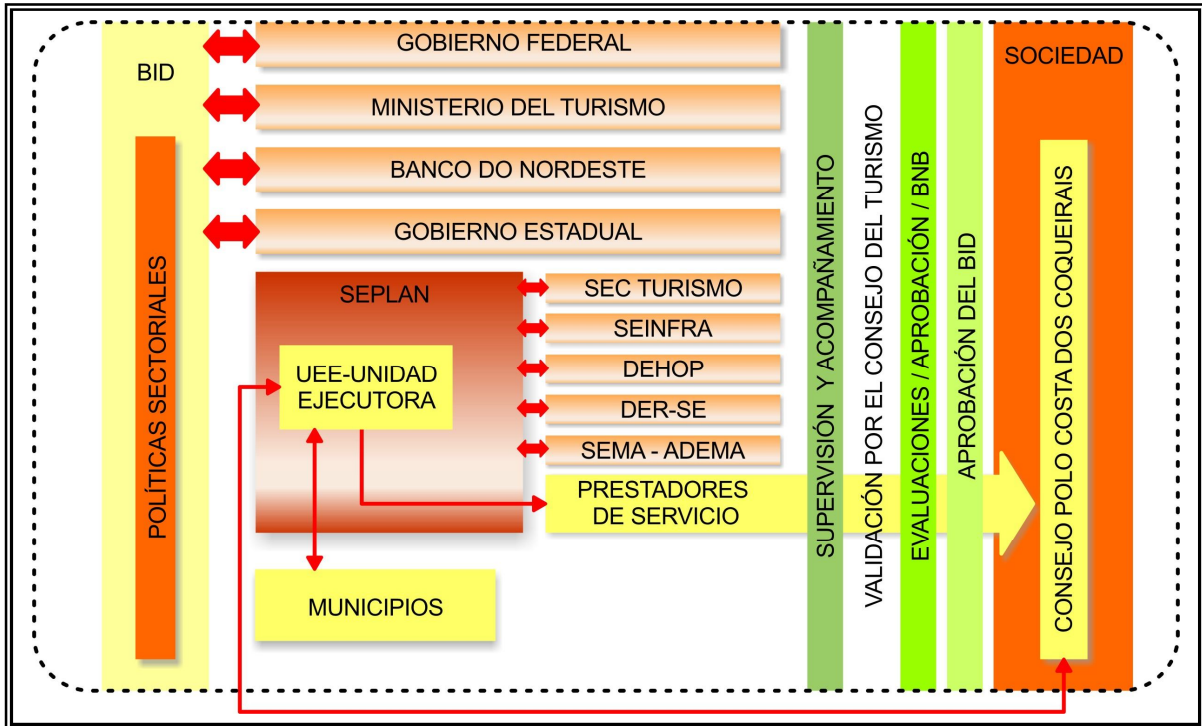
BID

POLÍTICAS SECTORIALES

GOBIERNO FEDERAL

MINISTERIO DEL TURISMO

BANCO DO NORDESTE

GOBIERNO ESTADUAL

SEPLAN

UEE-UNIDAD EJECUTORA

SEC TURISMO

SEINFRA

DEHOP

DER-SE

SEMA - ADEMA

PRESTADORES DE SERVICIO

MUNICIPIOS

SUPERVISIÓN Y ACOMPAÑAMIENTO

VALIDACIÓN POR EL CONSEJO DEL TURISMO

EVALUACIONES / APROBACIÓN / BNB

APROBACIÓN DEL BID

SOCIEDAD

CONSEJO POLO COSTA DOS COQUEIRAIS